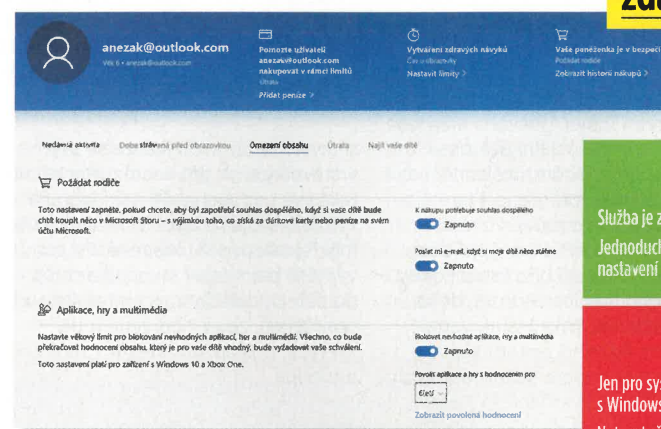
Zda

anezak@outlook.com
Věk 6 • anezak@outlook.com

Pomozte uživateli anezak@outlook.com nakupovat v rámci limitů
Útrata
Přidat peníze >

Vytváření zdravých návyků
Čas u obrazovky
Nastavit limity >

Vaše peněženka je v bezpečí
Požádat rodiče
Zobrazit historii nákupů >

Nedávná aktivita Doba strávená před obrazovkou Omezení obsahu Útrata Najít vaše dítě

Požádat rodiče

Toto nastavení zapněte, pokud chcete, aby byl zapotřebí souhlas dospělého, když si vaše dítě bude chtít koupit něco v Microsoft Storu – s výjimkou toho, co získá za dárkové karty nebo peníze na svém účtu Microsoft.

K nákupu potřebuje souhlas dospělého
Zapnuto

Poslat mi e-mail, když si moje dítě něco stáhne
Zapnuto

Aplikace, hry a multimédia

Nastavte věkový limit pro blokování nevhodných aplikací, her a multimédií. Všechno, co bude překračovat hodnocení obsahu, který je pro vaše dítě vhodný, bude vyžadovat vaše schválení.

Toto nastavení platí pro zařízení s Windows 10 a Xbox One.

Blokovat nevhodné aplikace, hry a multimédia
Zapnuto

Povolit aplikace a hry s hodnocením pro
6letí

Zobrazit povolená hodnocení

Služba je z
Jednoduch
nastavení

Jen pro sys
s Windows
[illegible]